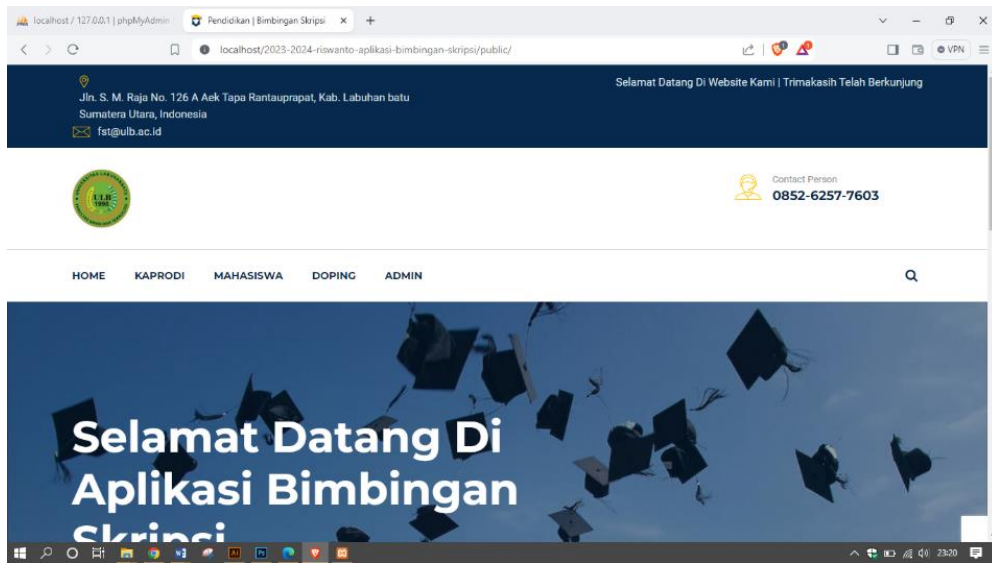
localhost / 127.0.0.1 | phpMyAdmin
Pendidikan | Bimbingan Skripsi
localhost/2023-2024-riswanto-aplikasi-bimbingan-skripsi/public/
VPN

Jln. S. M. Raja No. 126 A Aek Tapa Rantauprapat, Kab. Labuhan batu Sumatera Utara, Indonesia
fst@ulb.ac.id

Selamat Datang Di Website Kami | Trimakasih Telah Berkunjung

ULB 1992

Contact Person
0852-6257-7603

HOME KAPRODI MAHASISWA DOPING ADMIN

Selamat Datang Di Aplikasi Bimbingan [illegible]

23:20